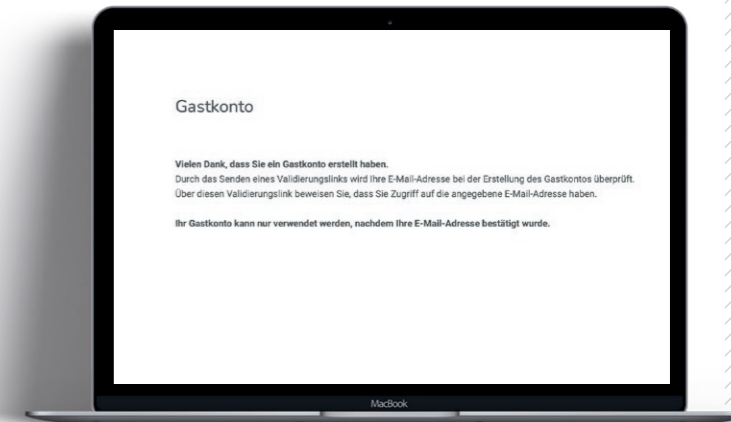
Gastkonto

**Vielen Dank, dass Sie ein Gastkonto erstellt haben.**
Durch das Senden eines Validierungslinks wird Ihre E-Mail-Adresse bei der Erstellung des Gastkontos überprüft.
Über diesen Validierungslink beweisen Sie, dass Sie Zugriff auf die angegebene E-Mail-Adresse haben.

**Ihr Gastkonto kann nur verwendet werden, nachdem Ihre E-Mail-Adresse bestätigt wurde.**

MacBook